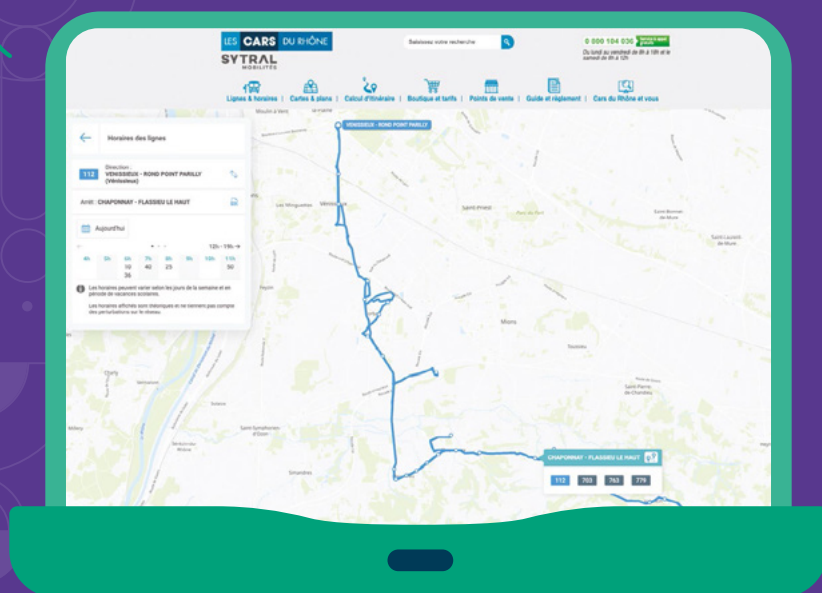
LES CARS DU RHÔNE

SYTRAL MOBILITÉS

Saisissez votre recherche

0 800 104 036 Service & appel gratuits

Du lundi au vendredi de 8h à 19h et le samedi de 9h à 12h

Lignes & horaires | Cartes & plans | Calcul d'itinéraire | Boutique et tarifs | Points de vente | Guide et règlement | Cars du Rhône et vous

Horaires des lignes

112 Direction : VENISSIEUX - ROND POINT PARILLY (Vénissieux)

Arrêt : CHAPONNAY - FLASSIEU LE HAUT

Aujourd'hui

12h - 19h

| 4h | 5h | 6h | 7h | 8h | 9h | 10h | 11h |
|---|---|---|---|---|---|---|---|
| | | 10 35 | 40 | 25 | | | 30 |

Les horaires peuvent varier selon les jours de la semaine et en période de vacances scolaires.

Les horaires affichés sont théoriques et ne tiennent pas compte des perturbations sur le réseau.

VENISSIEUX - ROND POINT PARILLY

Saint-Priest

Mions

Toussieu

Saint-Pierre-de-Chandieu

Saint-Symphorien-d'Ozon

Simandres

Vénissieux

Feyzin

Corbas

Saint-Bonnet-de-Mure

Saint-Laurent-de-Mure

Chaponnay

CHAPONNAY - FLASSIEU LE HAUT

112 703 763 779